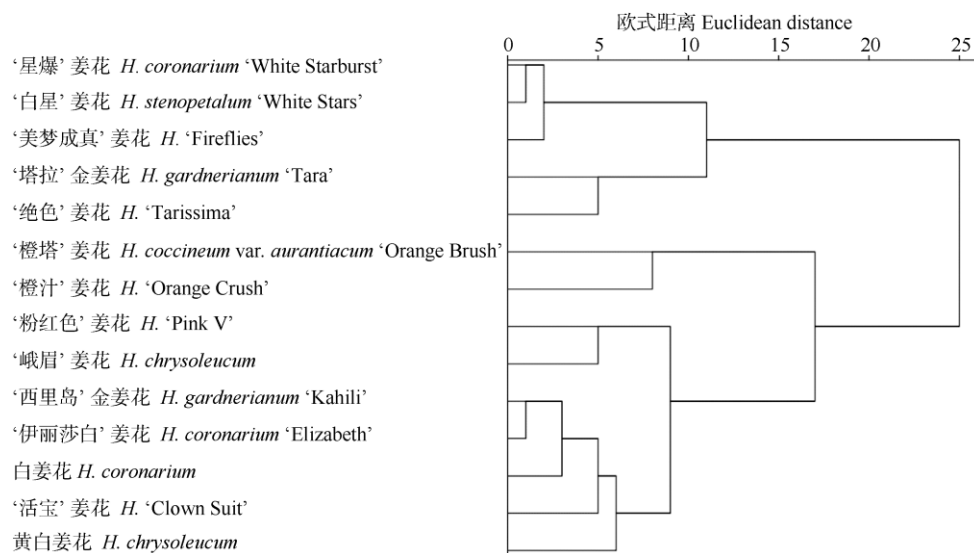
欧式距离 Euclidean distance

0 5 10 15 20 25

'星爆' 姜花 H. coronarium 'White Starburst'
'白星' 姜花 H. stenopetalum 'White Stars'
'美梦成真' 姜花 H. 'Fireflies'
'塔拉' 金姜花 H. gardnerianum 'Tara'
'绝色' 姜花 H. 'Tarissima'
'橙塔' 姜花 H. coccineum var. aurantiacum 'Orange Brush'
'橙汁' 姜花 H. 'Orange Crush'
'粉红色' 姜花 H. 'Pink V'
'峨眉' 姜花 H. chrysoleucum
'西里岛' 金姜花 H. gardnerianum 'Kahili'
'伊丽莎白' 姜花 H. coronarium 'Elizabeth'
白姜花 H. coronarium
'活宝' 姜花 H. 'Clown Suit'
黄白姜花 H. chrysoleucum